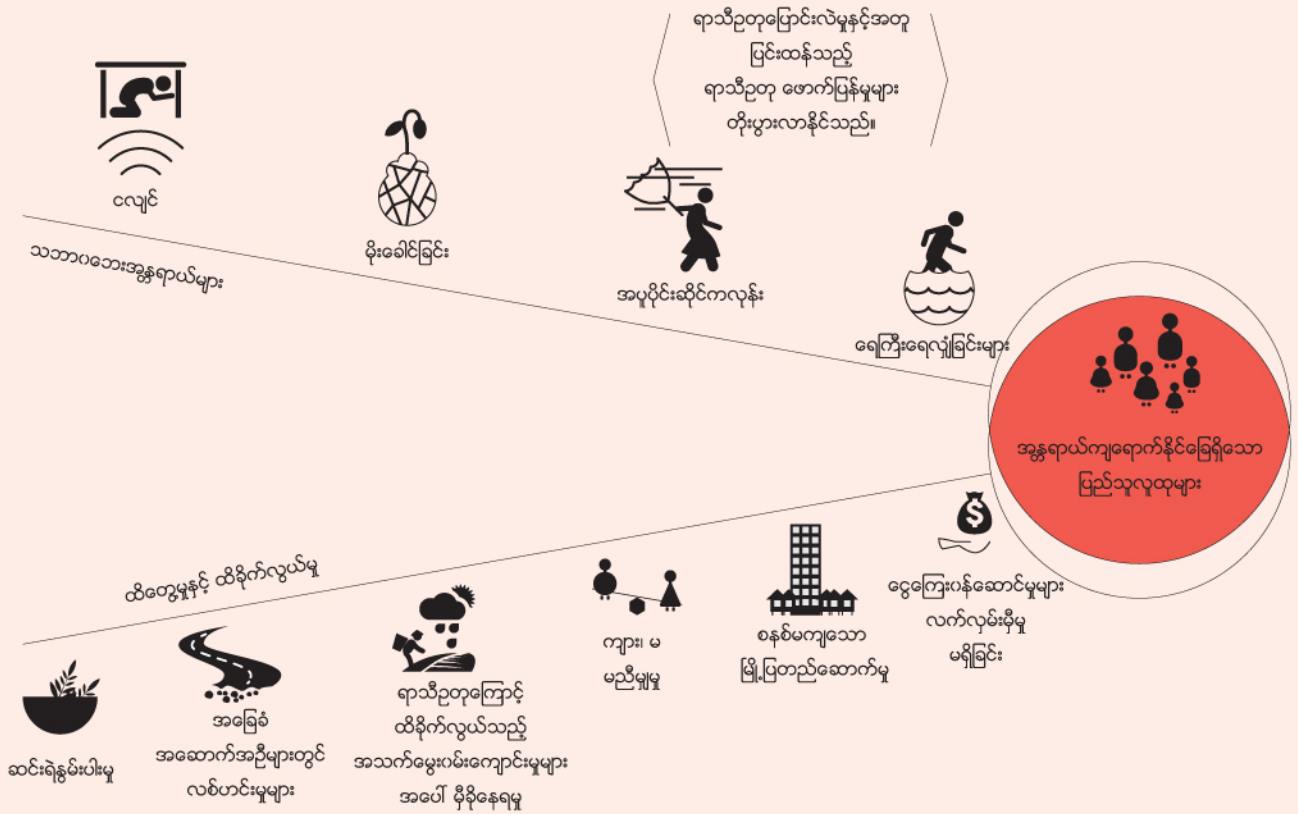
ရာသီဥတုပြောင်းလဲမှုနှင့်အတူ ပြင်းထန်သည့် ရာသီဥတု ဖောက်ပြန်မှုများ တိုးပွားလာနိုင်သည်။

ငလျင်

မိုးခေါင်ခြင်း

အပူပိုင်းဆိုင်ကလုန်း

ရေကြီးရေလျှံခြင်းများ

သဘာဝဘေးအန္တရာယ်များ

အန္တရာယ်ကျရောက်နိုင်ခြေရှိသော ပြည်သူလူထုများ

ထိတွေ့မှုနှင့် ထိခိုက်လွယ်မှု

ငွေကြေးဝန်ဆောင်မှုများ လက်လှမ်းမီမှု မရှိခြင်း

စနစ်မကျသော မြို့ပြတည်ဆောက်မှု

ကျား၊ မ မညီမျှမှု

ရာသီဥတုကြောင့် ထိခိုက်လွယ်သည့် အသက်မွေးဝမ်းကျောင်းမှုများ အပေါ် မှီခိုနေရမှု

အခြေခံ အဆောက်အဦများတွင် လစ်ဟင်းမှုများ

ဆင်းရဲနွမ်းပါးမှု